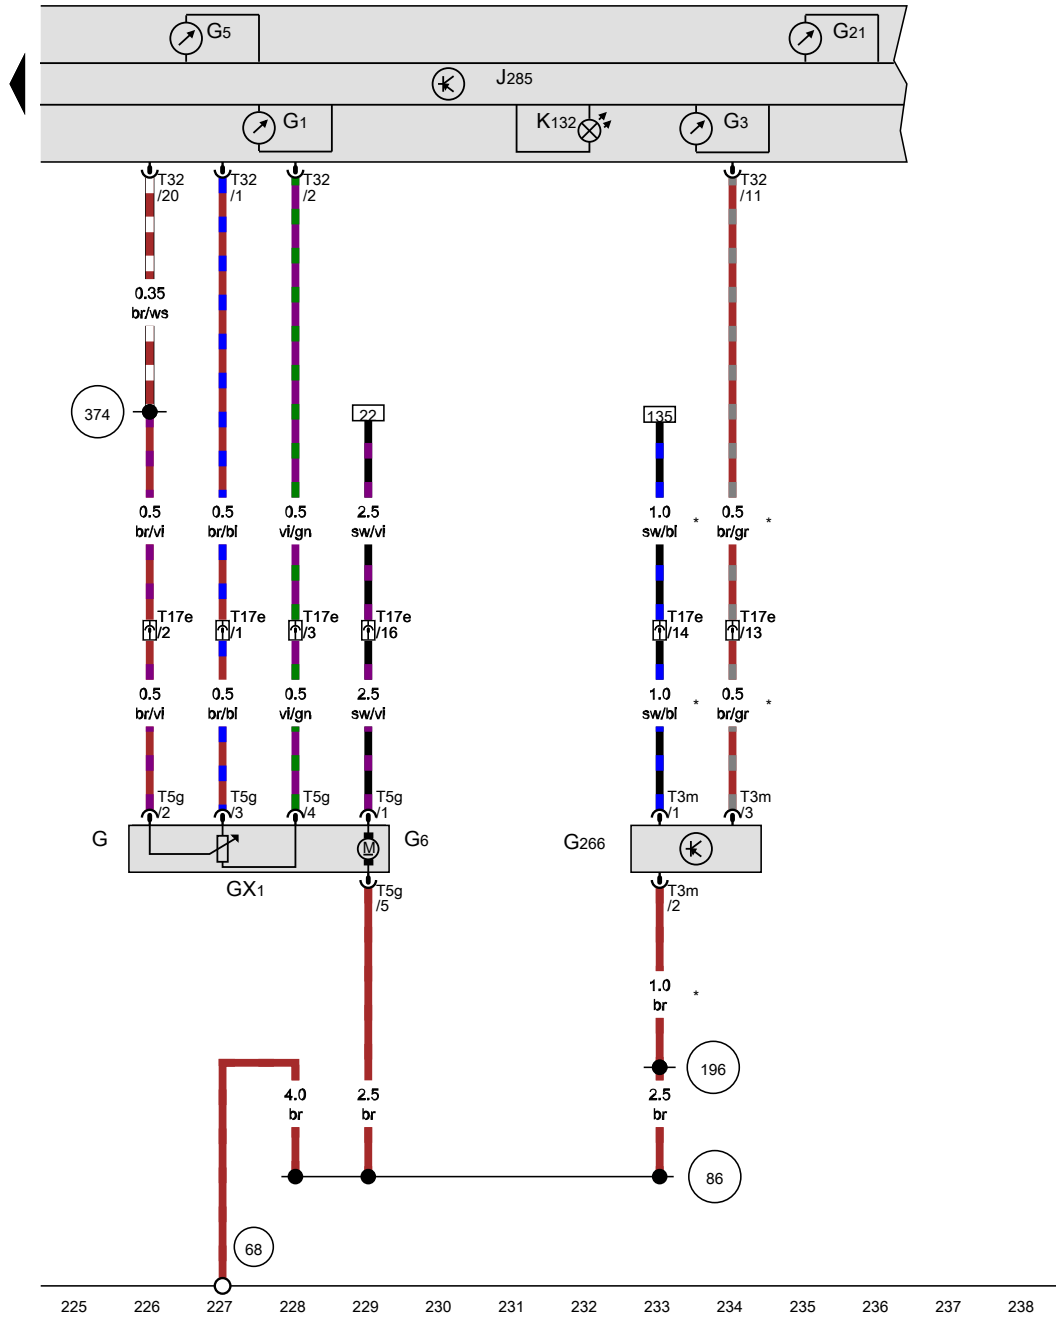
G5
G21
J285
G1
K132
G3
T32 /20
T32 /1
T32 /2
T32 /11
0.35 br/ws
374
22
135
0.5 br/vi
0.5 br/bl
0.5 vi/gn
2.5 sw/vi
1.0 sw/bl *
0.5 br/gr *
T17e /2
T17e /1
T17e /3
T17e /16
T17e /14
T17e /13
0.5 br/vi
0.5 br/bl
0.5 vi/gn
2.5 sw/vi
1.0 sw/bl *
0.5 br/gr *
T5g /2
T5g /3
T5g /4
T5g /1
T3m /1
T3m /3
G
M
G6
G266
GX1
T5g /5
T3m /2
1.0 br *
196
4.0 br
2.5 br
2.5 br
86
68
225 226 227 228 229 230 231 232 233 234 235 236 237 238